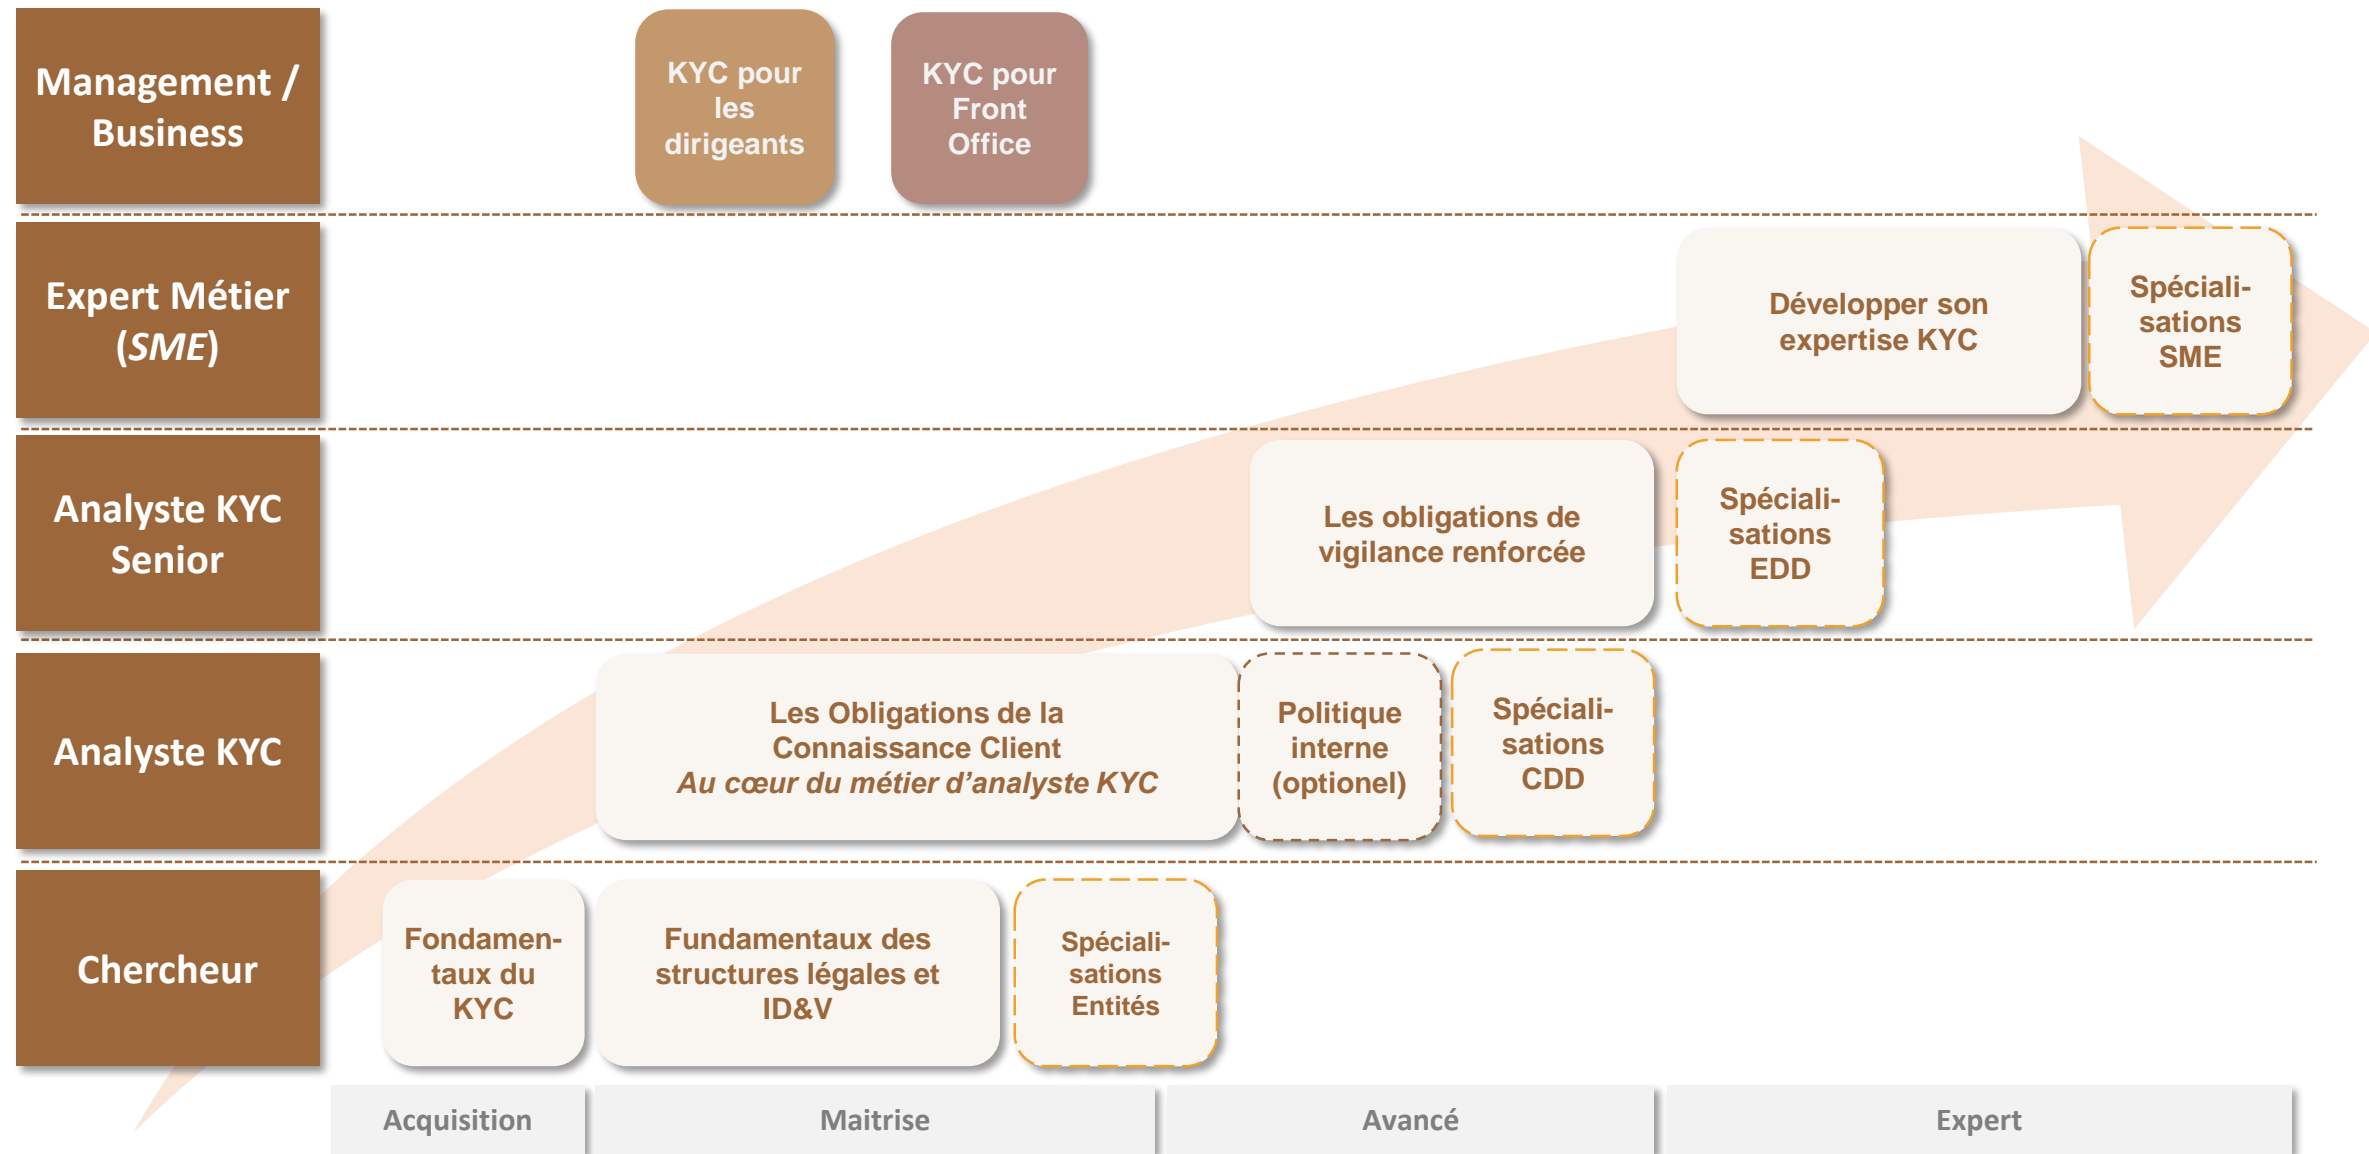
Management / Business

KYC pour les dirigeants

KYC pour Front Office

Expert Métier (*SME*)

Développer son expertise KYC

Spécialisations SME

Analyste KYC Senior

Les obligations de vigilance renforcée

Spécialisations EDD

Analyste KYC

Les Obligations de la Connaissance Client
*Au cœur du métier d'analyste KYC*

Politique interne (optionel)

Spécialisations CDD

Chercheur

Fondamentaux du KYC

Fundamentaux des structures légales et ID&V

Spécialisations Entités

Acquisition

Maitrise

Avancé

Expert